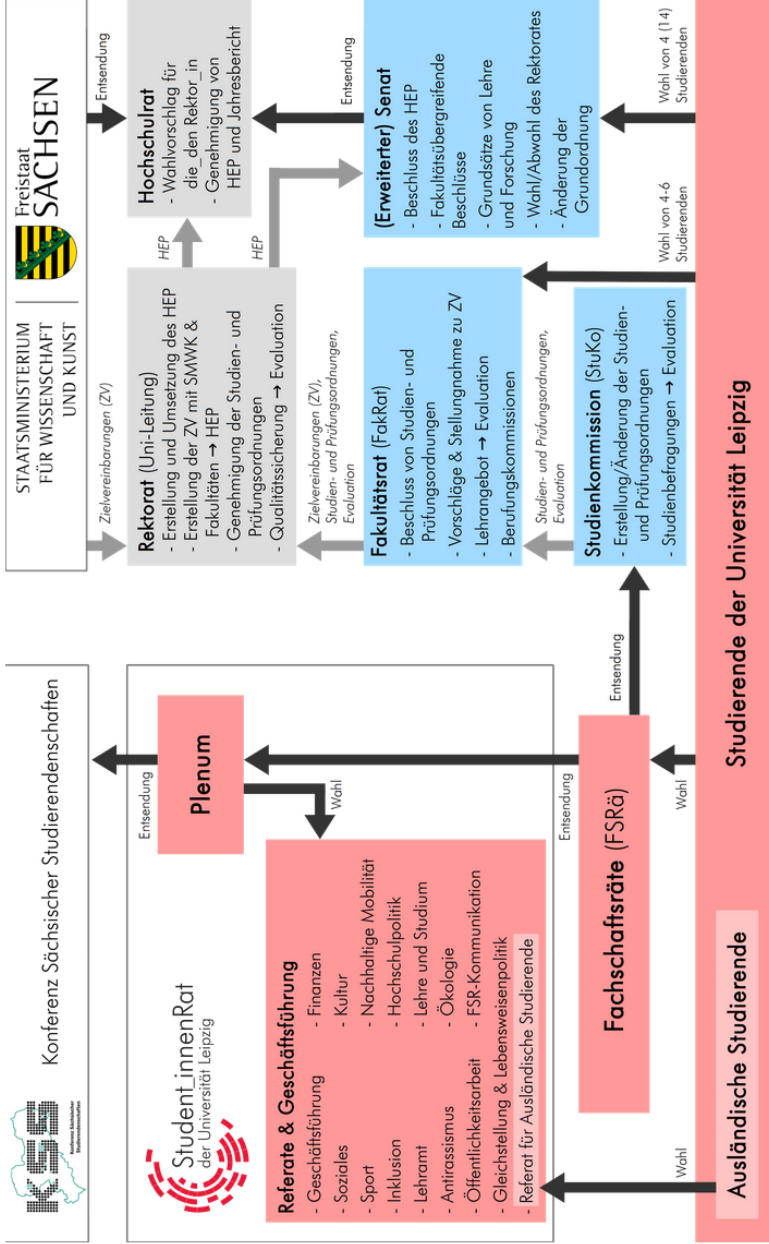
STAATSMINISTERIUM FÜR WISSENSCHAFT UND KUNST

Freistaat SACHSEN

Entsendung

Hochschulrat
- Wahlvorschlag für die_den Rektor_in
- Genehmigung von HEP und Jahresbericht

Entsendung

(Erweiterter) Senat
- Beschluss des HEP
- Fakultätsübergreifende Beschlüsse
- Grundsätze von Lehre und Forschung
- Wahl/Abwahl des Rektorates
- Änderung der Grundordnung

Wahl von 4 (14) Studierenden

Wahl von 4-6 Studierenden

HEP

HEP

Zielvereinbarungen (ZV)

Rektorat (Uni-Leitung)
- Erstellung und Umsetzung des HEP
- Erstellung der ZV mit SMWK & Fakultäten → HEP
- Genehmigung der Studien- und Prüfungsordnungen
- Qualitätssicherung → Evaluation

Zielvereinbarungen (ZV), Studien- und Prüfungsordnungen, Evaluation

Fakultätsrat (FakRat)
- Beschluss von Studien- und Prüfungsordnungen
- Vorschläge & Stellungnahme zu ZV
- Lehrangebot → Evaluation
- Berufungskommissionen

Studien- und Prüfungsordnungen, Evaluation

Studienkommission (StuKo)
- Erstellung/Änderung der Studien- und Prüfungsordnungen
- Studienbefragungen → Evaluation

Studierende der Universität Leipzig

Konferenz Sächsischer Studierendenschaften

KSS

Student_innenRat der Universität Leipzig

Plenum

Entsendung

Wahl

Entsendung

Referate & Geschäftsführung
- Geschäftsführung
- Soziales
- Sport
- Inklusion
- Lehramt
- Antirassismus
- Öffentlichkeitsarbeit
- Gleichstellung & Lebensweisenpolitik
- Referat für Ausländische Studierende
- Finanzen
- Kultur
- Nachhaltige Mobilität
- Hochschulpolitik
- Lehre und Studium
- Ökologie
- FSR-Kommunikation

Entsendung

Fachschaftsräte (FSRä)

Wahl

Wahl

Ausländische Studierende